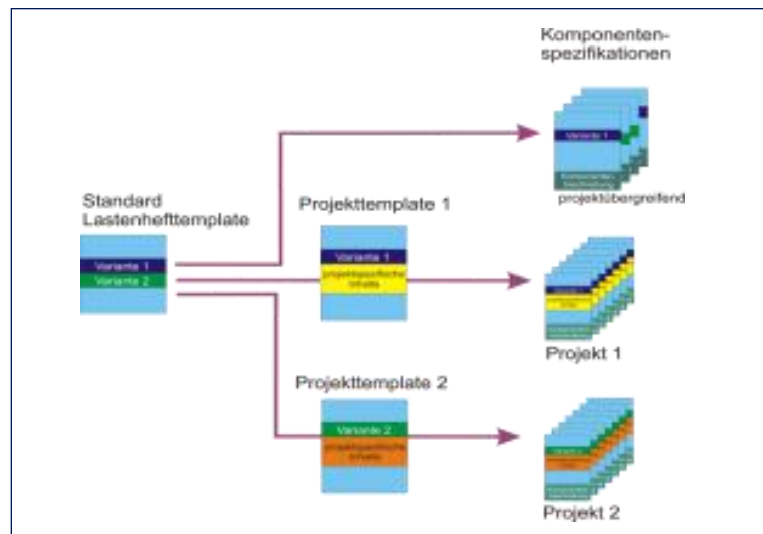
Komponenten-spezifikationen

Variante 1

Komponenten-beschreibung

projektübergreifend

Standard Lastenhefttemplate

Variante 1

Variante 2

Projekttemplate 1

Variante 1

projektspezifische Inhalte

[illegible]

Projekt 1

Projekttemplate 2

Variante 2

projektspezifische Inhalte

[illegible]

Projekt 2